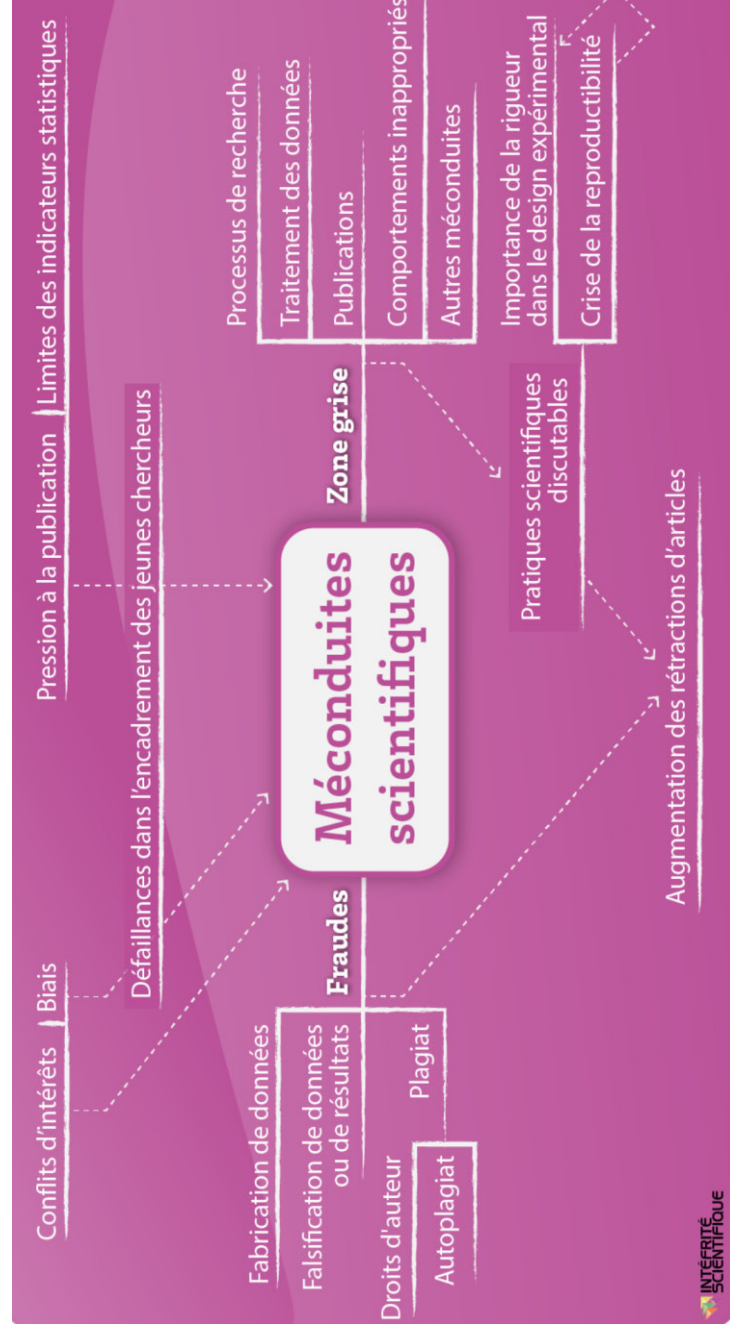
Méconduites scientifiques

Fraudes

Zone grise

Conflits d'intérêts

Biais

Défaillances dans l'encadrement des jeunes chercheurs

Pression à la publication

Limites des indicateurs statistiques

Fabrication de données

Falsification de données ou de résultats

Plagiat

Droits d'auteur

Autoplagiat

Augmentation des rétractions d'articles

Pratiques scientifiques discutables

Processus de recherche

Traitement des données

Publications

Comportements inappropriés

Autres méconduites

Importance de la rigueur dans le design expérimental

Crise de la reproductibilité

INTÉGRITÉ SCIENTIFIQUE